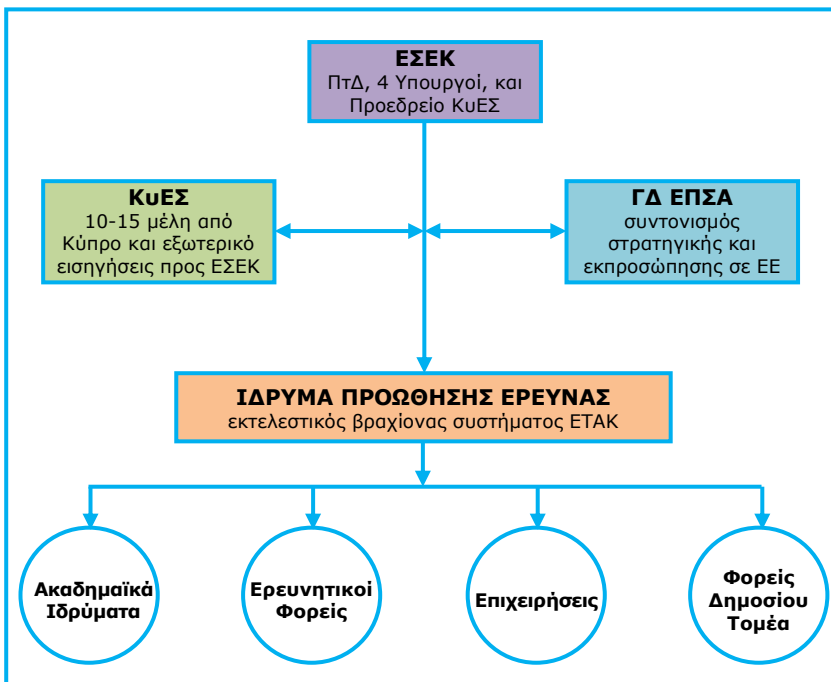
ΕΣΕΚ
ΠτΔ, 4 Υπουργοί, και Προεδρείο ΚυΕΣ

ΚυΕΣ
10-15 μέλη από Κύπρο και εξωτερικό εισηγήσεις προς ΕΣΕΚ

ΓΔ ΕΠΣΑ
συντονισμός στρατηγικής και εκπροσώπησης σε ΕΕ

ΙΔΡΥΜΑ ΠΡΟΩΘΗΣΗΣ ΕΡΕΥΝΑΣ
εκτελεστικός βραχίονας συστήματος ΕΤΑΚ

Ακαδημαϊκά Ιδρύματα

Ερευνητικοί Φορείς

Επιχειρήσεις

Φορείς Δημοσίου Τομέα